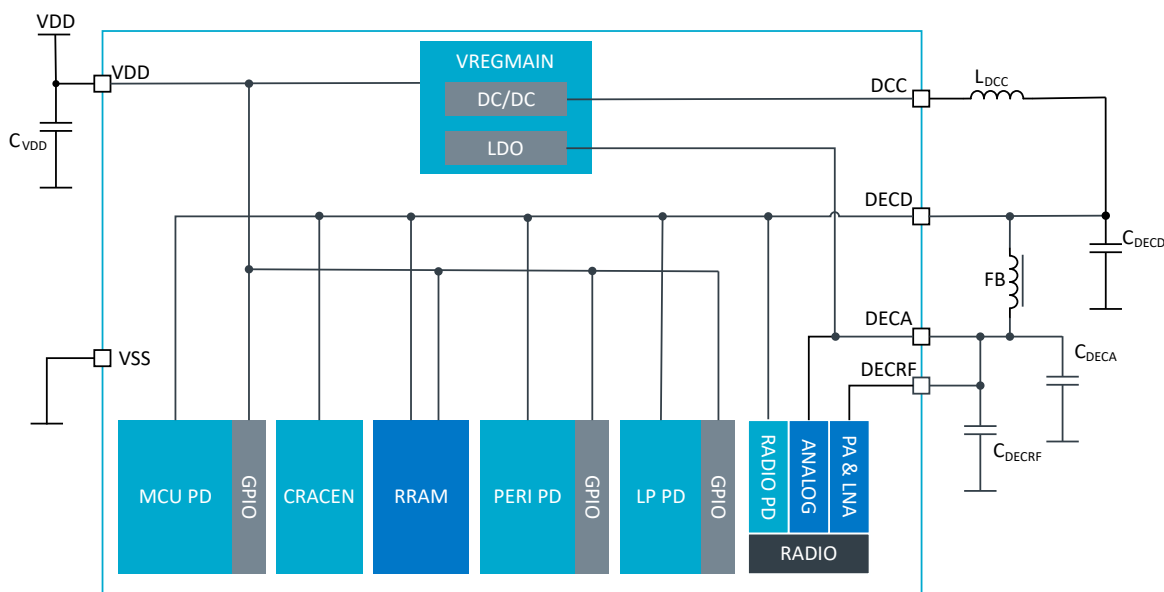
VDD

VDD

$C_{VDD}$

VREGMAIN

DC/DC

LDO

DCC

$L_{DCC}$

DECD

$C_{DECD}$

FB

DECA

$C_{DECA}$

DECRF

$C_{DECRF}$

VSS

MCU PD

GPIO

CRACEN

RRAM

PERI PD

GPIO

LP PD

GPIO

RADIO PD

ANALOG

PA & LNA

RADIO